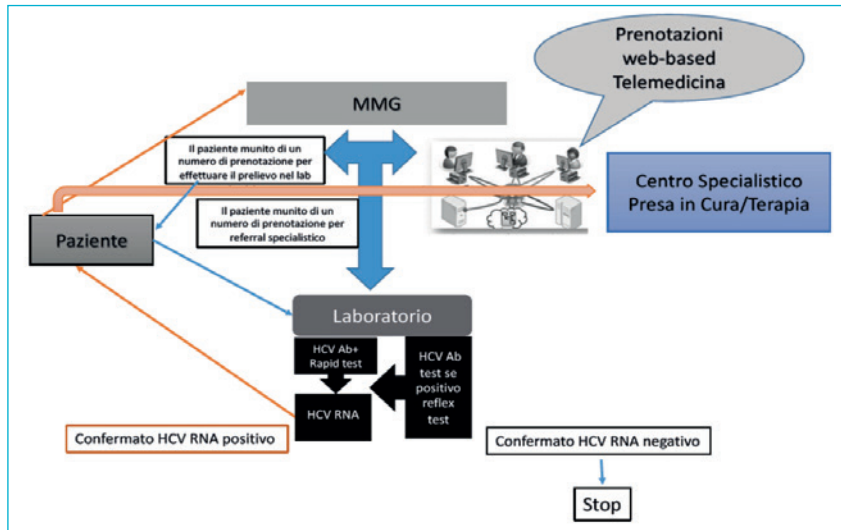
Prenotazioni web-based Telemedicina

MMG

Il paziente munito di un numero di prenotazione per effettuare il prelievo nel lab

Il paziente munito di un numero di prenotazione per referral specialistico

Centro Specialistico Presa in Cura/Terapia

Paziente

Laboratorio

HCV Ab+ Rapid test

HCV Ab test se positivo reflex test

HCV RNA

Confermato HCV RNA positivo

Confermato HCV RNA negativo

Stop